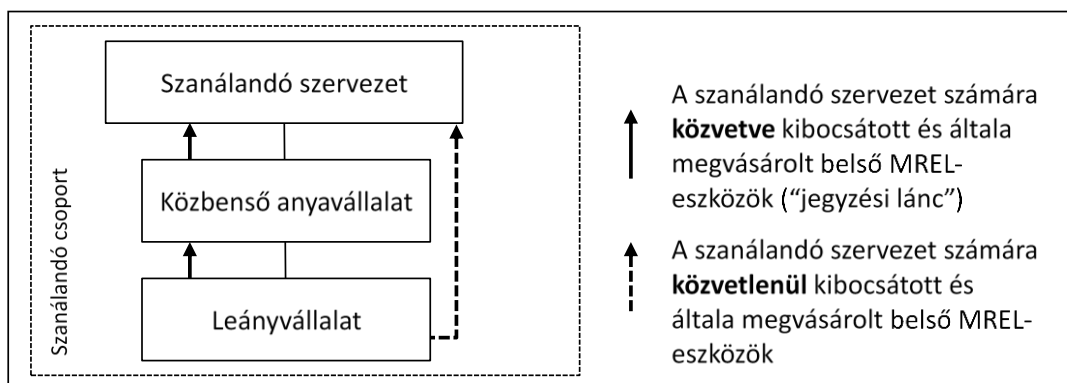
Szanálandó csoport

Szanálandó szervezet

Közbenső anyavállalat

Leányvállalat

A szanálandó szervezet számára **közvetve** kibocsátott és általa megvásárolt belső MREL-eszközök ("jegyzési lánc")

A szanálandó szervezet számára **közvetlenül** kibocsátott és általa megvásárolt belső MREL-eszközök